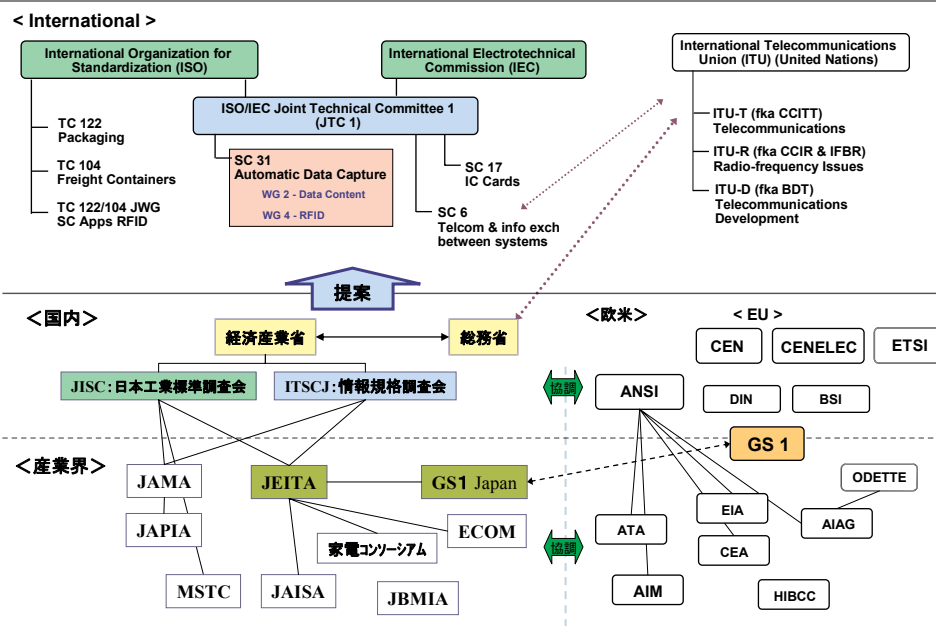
< International >

International Organization for Standardization (ISO)

International Electrotechnical Commission (IEC)

International Telecommunications Union (ITU) (United Nations)

ISO/IEC Joint Technical Committee 1 (JTC 1)

TC 122 Packaging

TC 104 Freight Containers

TC 122/104 JWG SC Apps RFID

SC 31 Automatic Data Capture

WG 2 - Data Content

WG 4 - RFID

SC 17 IC Cards

SC 6 Telcom & info exch between systems

ITU-T (fka CCITT) Telecommunications

ITU-R (fka CCIR & IFBR) Radio-frequency Issues

ITU-D (fka BDT) Telecommunications Development

提案

<国内>

経済産業省

総務省

JISC:日本工業標準調査会

ITSCJ:情報規格調査会

<産業界>

JAMA

JEITA

GS1 Japan

JAPIA

ECOM

家電コンソーシアム

MSTC

JAISA

JBMIA

<欧米>

< EU >

CEN

CENELEC

ETSI

協調

ANSI

DIN

BSI

GS 1

ODETTE

EIA

AIAG

ATA

CEA

協調

AIM

HIBCC